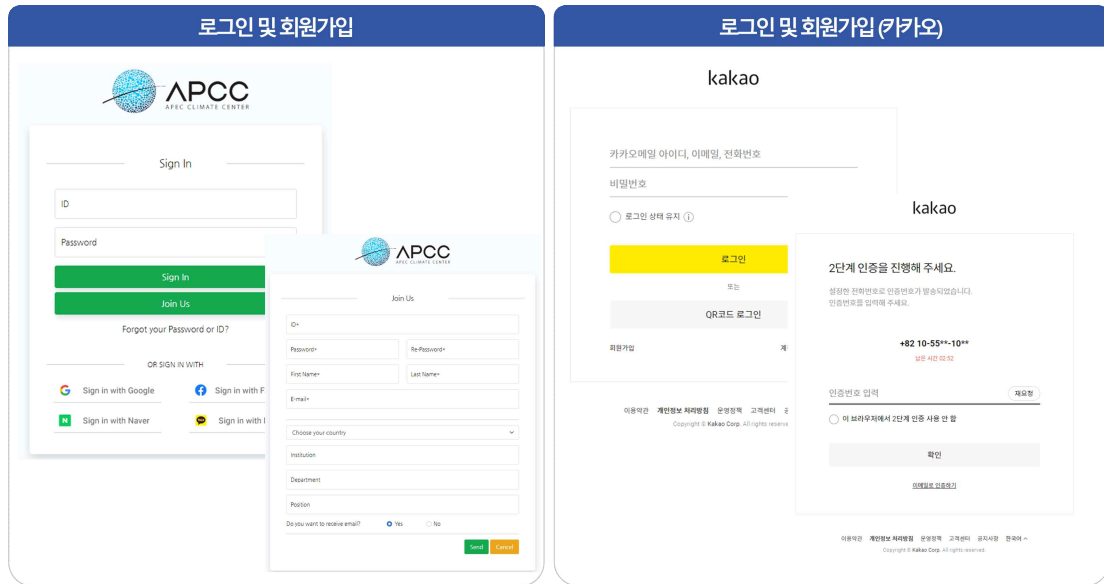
로그인 및 회원가입

APCC
APEC CLIMATE CENTER

Sign In

ID

Password

Sign In

Join Us

Forgot your Password or ID?

OR SIGN IN WITH

Sign in with Google

Sign in with F

Sign in with Naver

Sign in with I

APCC
APEC CLIMATE CENTER

Join Us

ID*

Password*

Re-Password*

First Name*

Last Name*

E-mail*

Choose your country

Institution

Department

Position

Do you want to receive email?
Yes
No

Send
Cancel

로그인 및 회원가입 (카카오)

kakao

카카오메일 아이디, 이메일, 전화번호

비밀번호

로그인 상태 유지

로그인

또는

QR코드 로그인

회원가입

이용약관 개인정보 처리방침 운영정책 고객센터
Copyright © Kakao Corp. All rights reserve

kakao

2단계 인증을 진행해 주세요.

설정한 전화번호로 인증번호가 발송되었습니다.
인증번호를 입력해 주세요.

+82 10-55**-10**
남은 시간 02:52

인증번호 입력
재요청

이 브라우저에서 2단계 인증 사용 안 함

확인

이메일로 인증하기

이용약관 개인정보 처리방침 운영정책 고객센터 공지사항 한국어
Copyright © Kakao Corp. All rights reserved.